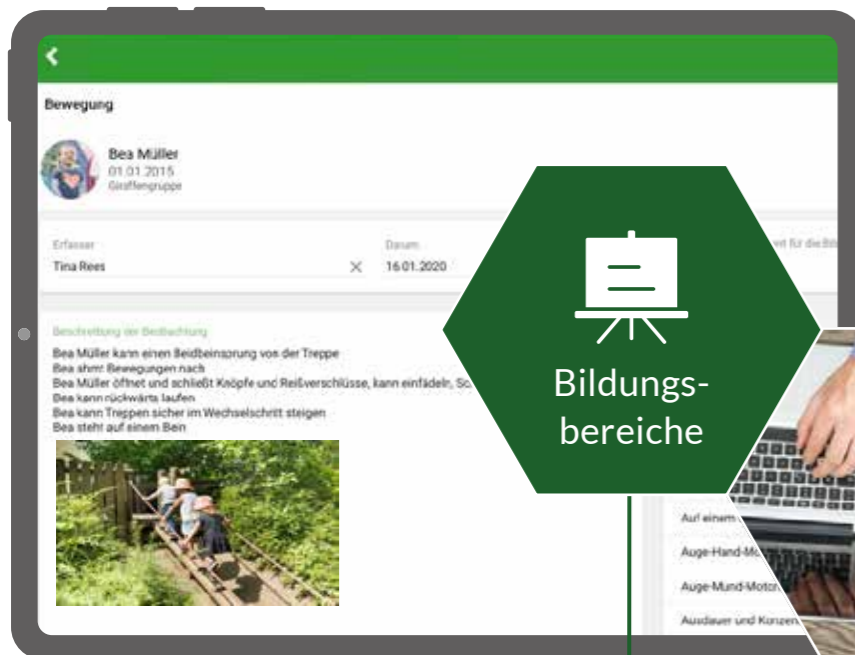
Bewegung

Bea Müller
01.01.2015
Giraffengruppe

Erfasser
Tina Rees

Datum
16.01.2020

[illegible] für die Bil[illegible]

Beschreibung der Beobachtung
Bea Müller kann einen Beidbeinsprung von der Treppe
Bea ahmt Bewegungen nach
Bea Müller öffnet und schließt Knöpfe und Reißverschlüsse, kann einfädeln, Sc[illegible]
Bea kann rückwärts laufen
Bea kann Treppen sicher im Wechselschritt steigen
Bea steht auf einem Bein

Bildungs-
bereiche

Auf einem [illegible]
Auge-Hand-Mo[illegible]
Auge-Mund-Motor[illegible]
Ausdauer und Konzen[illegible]